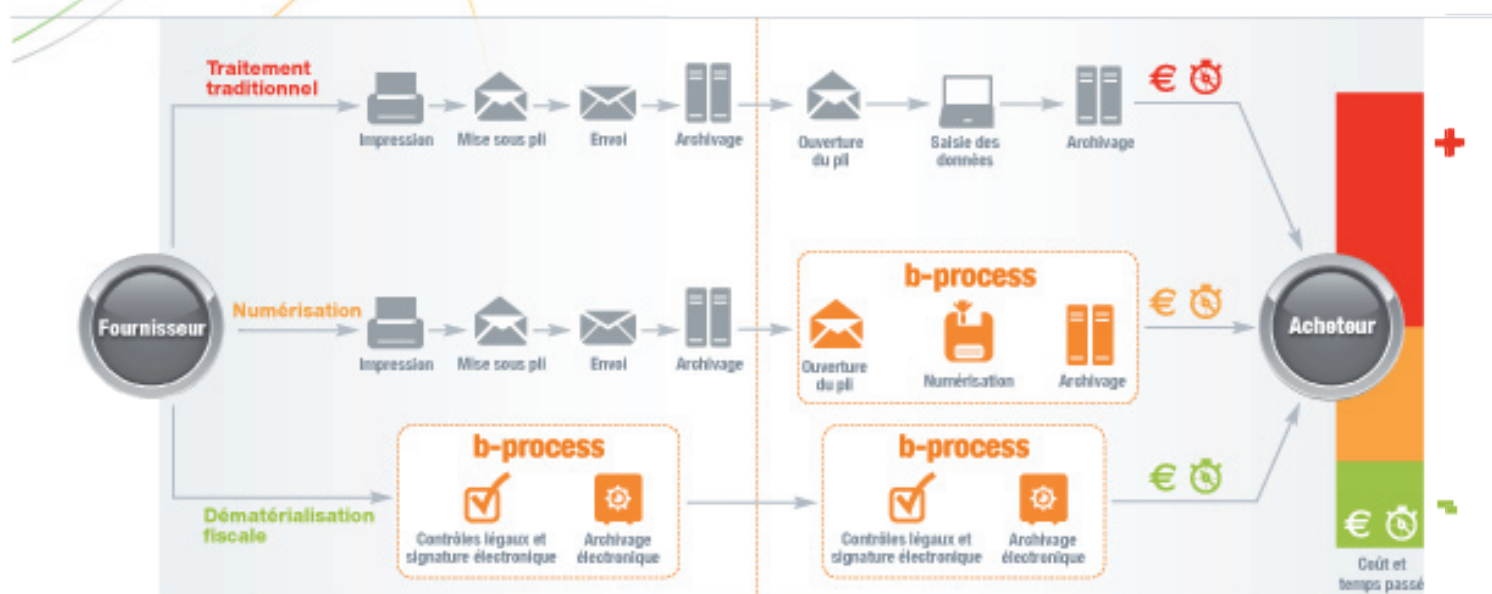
Traitement traditionnel

Impression
Mise sous pli
Envoi
Archivage
Ouverture du pli
Saisie des données
Archivage

€

+

Fournisseur

Numérisation

Impression
Mise sous pli
Envoi
Archivage

b-process
Ouverture du pli
Numérisation
Archivage

€

Acheteur

b-process
Contrôles légaux et signature électronique
Archivage électronique

Dématérialisation fiscale

b-process
Contrôles légaux et signature électronique
Archivage électronique

€

-

€

Coût et temps passé